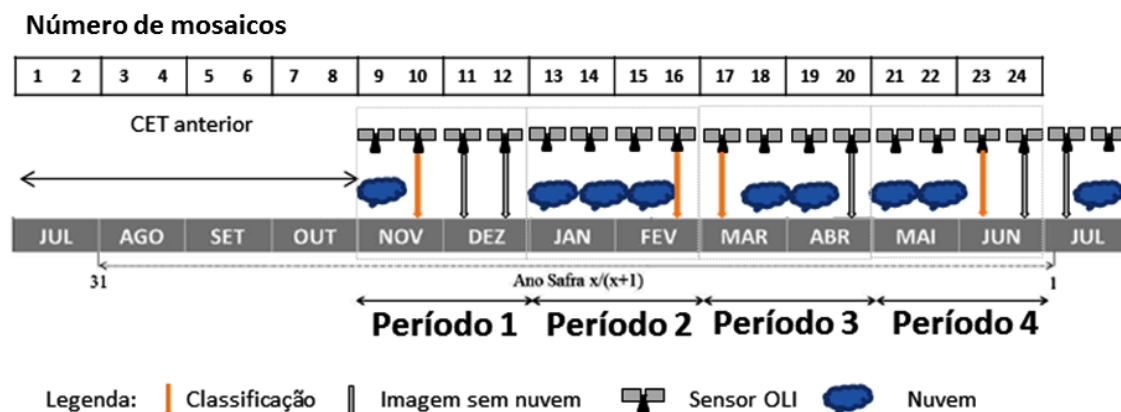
Número de mosaicos

| 1 2 | 3 4 | 5 6 | 7 8 | 9 10 | 11 12 | 13 14 | 15 16 | 17 18 | 19 20 | 21 22 | 23 24 |
|---|---|---|---|---|---|---|---|---|---|---|---|

CET anterior

| JUL | AGO | SET | OUT | NOV | DEZ | JAN | FEV | MAR | ABR | MAI | JUN | JUL |
|---|---|---|---|---|---|---|---|---|---|---|---|---|

31 Ano Safra x/(x+1) 1

Período 1 Período 2 Período 3 Período 4

Legenda: Classificação Imagem sem nuvem Sensor OLI Nuvem